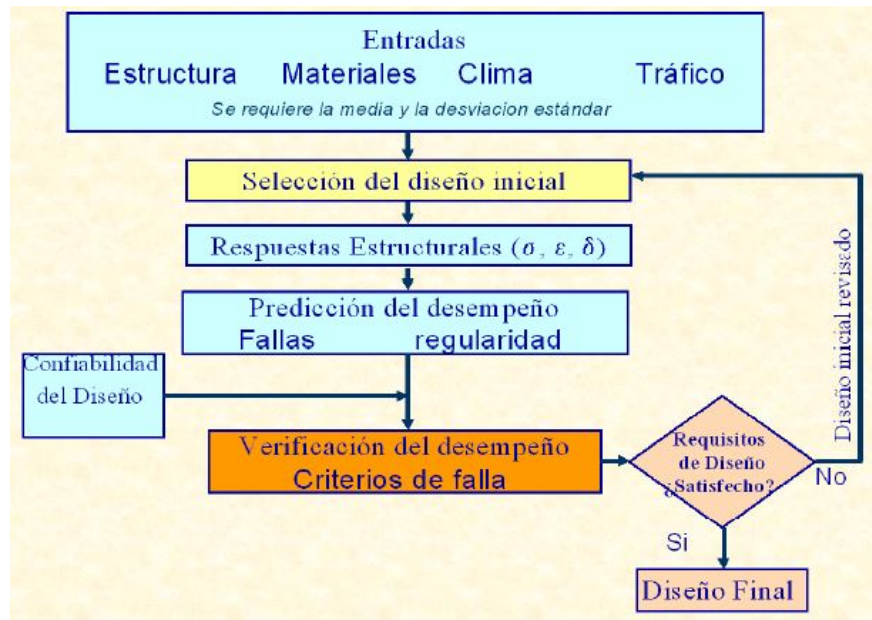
Entradas
Estructura Materiales Clima Tráfico
Se requiere la media y la desviacion estándar

Selección del diseño inicial

Respuestas Estructurales ($\sigma$, $\varepsilon$, $\delta$)

Predicción del desempeño
Fallas regularidad

Confiabilidad del Diseño

Verificación del desempeño
Criterios de falla

Requisitos de Diseño ¿Satisfecho?

No

Diseño inicial revisado

Si

Diseño Final